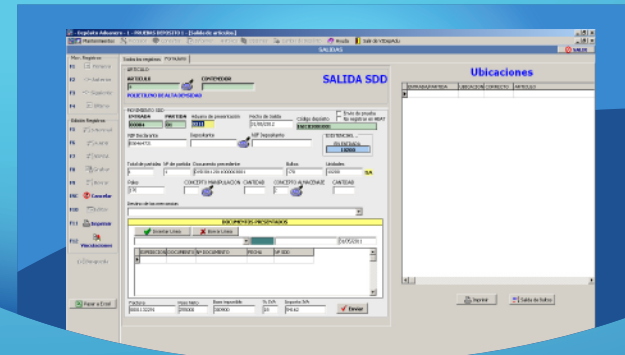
Deposito Aduanero - 1 - PRUEBAS DEPOSITO 1 - [Salida de articulos]

Mantenimientos | Ayuda | Salir de Inforapido

SALIDA | SALIR

Mov. Registros

F2 Primera

F3 Anterior

F4 Siguiente

F5 Ultimo

Edición Registros

F6 Nuevo

F7 Eliminar

F8 Modificar

F9 Buscar

ESC Cancelar

F10 Grabar

F11 Imprimir

F12 Ubicaciones

Navegación

Pasar a Excel

Todos los registros | FORMULARIO

ARTICULO

ARTICULO | CONTENEDOR

7

POLIETILENO DE ALTA DENSIDAD

SALIDA SDD

MOVIMIENTO SDD

ENTRADA | PARTIDA | Número de presentación | Fecha de Salida | Código depósito | Envío de prueba no registro en AEAT

000004 | 2 | | 21/05/2012 | ES00000000000

NIF Declarante | Depositante | NIF Depositante | EXISTENCIAS

B08444774 | | | EN ENTRADA | 10000

Total de partidas | Nº de partida | Documento precedente | Bultos | Unidades

1 | 1 | ES00012N0000000001 | 170 | 10000 | SA

Peso | CONCEPTO MANIPULACION | CANTIDAD | CONCEPTO ALMACENAJE | CANTIDAD

170

Destino de las mercancías

DOCUMENTOS PRESENTADOS

Insertar Línea | Borrar Línea

21/05/2012

EXPEDICION | DOCUMENTO | Nº DOCUMENTO | FECHA | Nº SDD

Factura | Valor Neto | Base imponible | % IVA | Importe IVA

0001/12201 | 395000 | 340900 | 18 | 9460

Enviar

Ubicaciones

ENTRADA | PARTIDA | UBICACION | CONTENEDOR | ARTICULO

Imprimir | Salida de Salitas